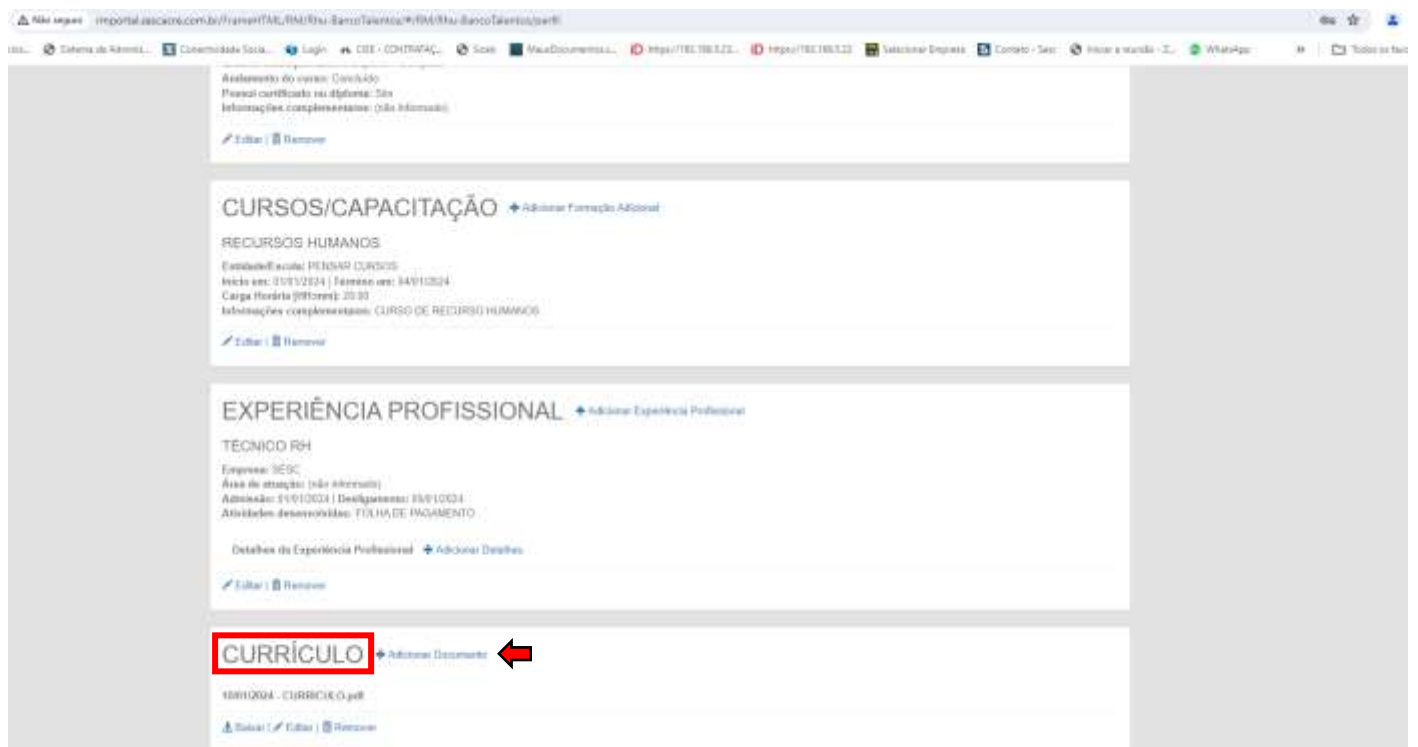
Não seguro | rmportal.sescacre.com.br/FrameHTML/RM/Rhu-BancoTalentos/#/RM/Rhu-BancoTalentos/perfil

Sistema de Adminis... | Conectividade Socia... | Login | CEE - CONTRATAÇ... | Sceis | MeusDocumentos... | https://192.168.0.22... | https://192.168.0.22 | Selecionar Empresa | Contato - Sesc | Iniciar a reunião - Z... | WhatsApp | Todos os favoritos

Andamento do curso: Concluído
Possui certificado ou diploma: Sim
Informações complementares: (não informado)

Editar | Remover

CURSOS/CAPACITAÇÃO + Adicionar Formação Adicional

RECURSOS HUMANOS

Entidade/Escola: PENSAR CURSOS
Início em: 01/01/2024 | Término em: 04/01/2024
Carga Horária (HH:mm): 20:00
Informações complementares: CURSO DE RECURSO HUMANOS

Editar | Remover

EXPERIÊNCIA PROFISSIONAL + Adicionar Experiência Profissional

TECNICO RH

Empresa: SESC
Área de atuação: (não informado)
Admissão: 01/01/2024 | Desligamento: 05/01/2024
Atividades desenvolvidas: FOLHA DE PAGAMENTO

Detalhes da Experiência Profissional + Adicionar Detalhes

Editar | Remover

CURRÍCULO + Adicionar Documento

10/01/2024 - CURRICULO.pdf

Baixar | Editar | Remover